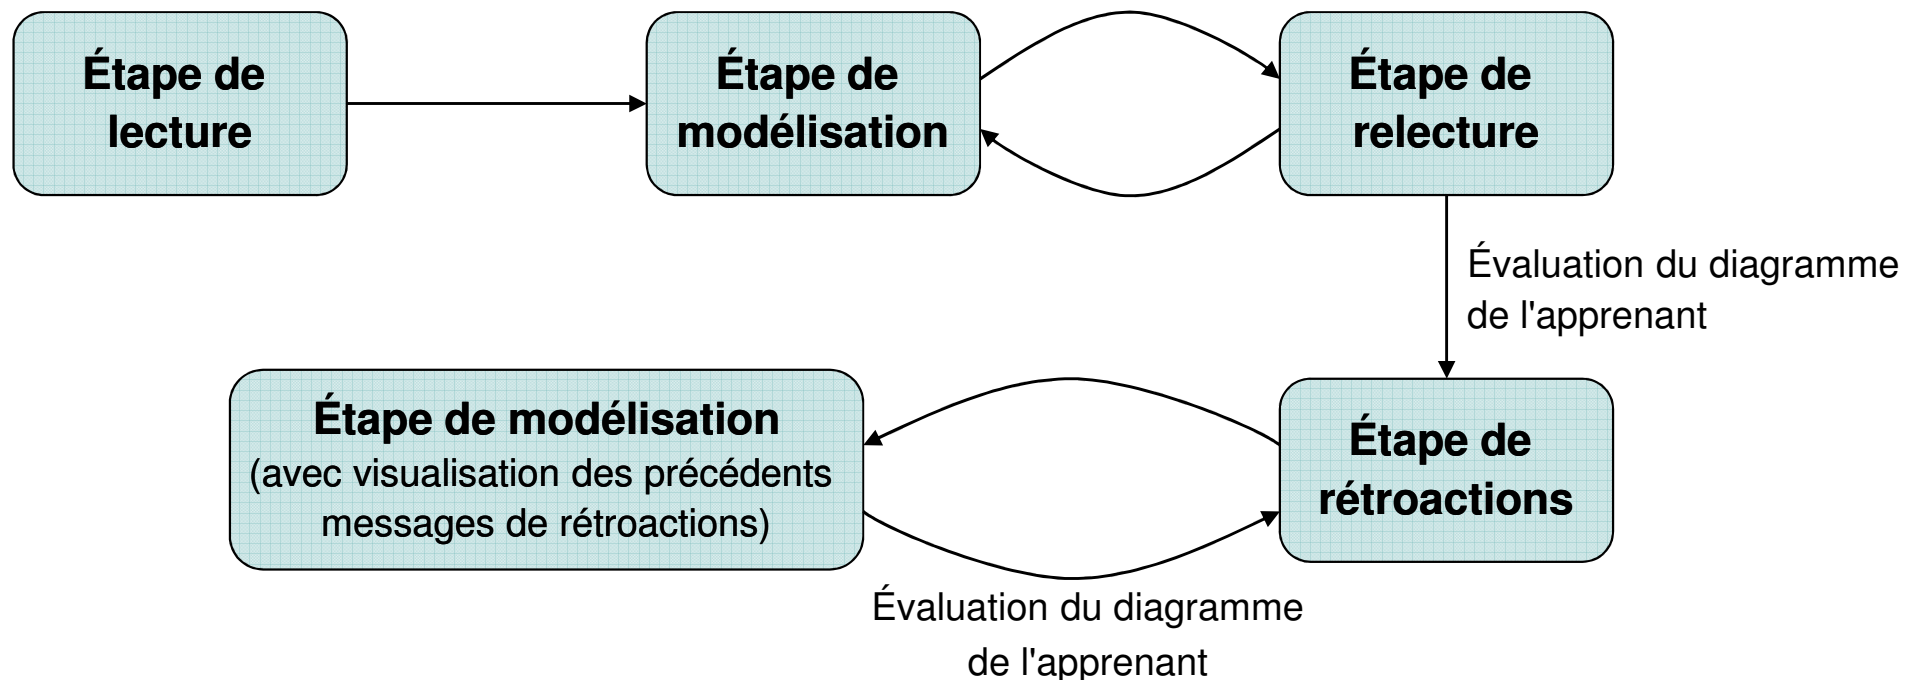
Étape de lecture

Étape de modélisation

Étape de relecture

Évaluation du diagramme de l'apprenant

Étape de modélisation
(avec visualisation des précédents messages de rétroactions)

Étape de rétroactions

Évaluation du diagramme de l'apprenant